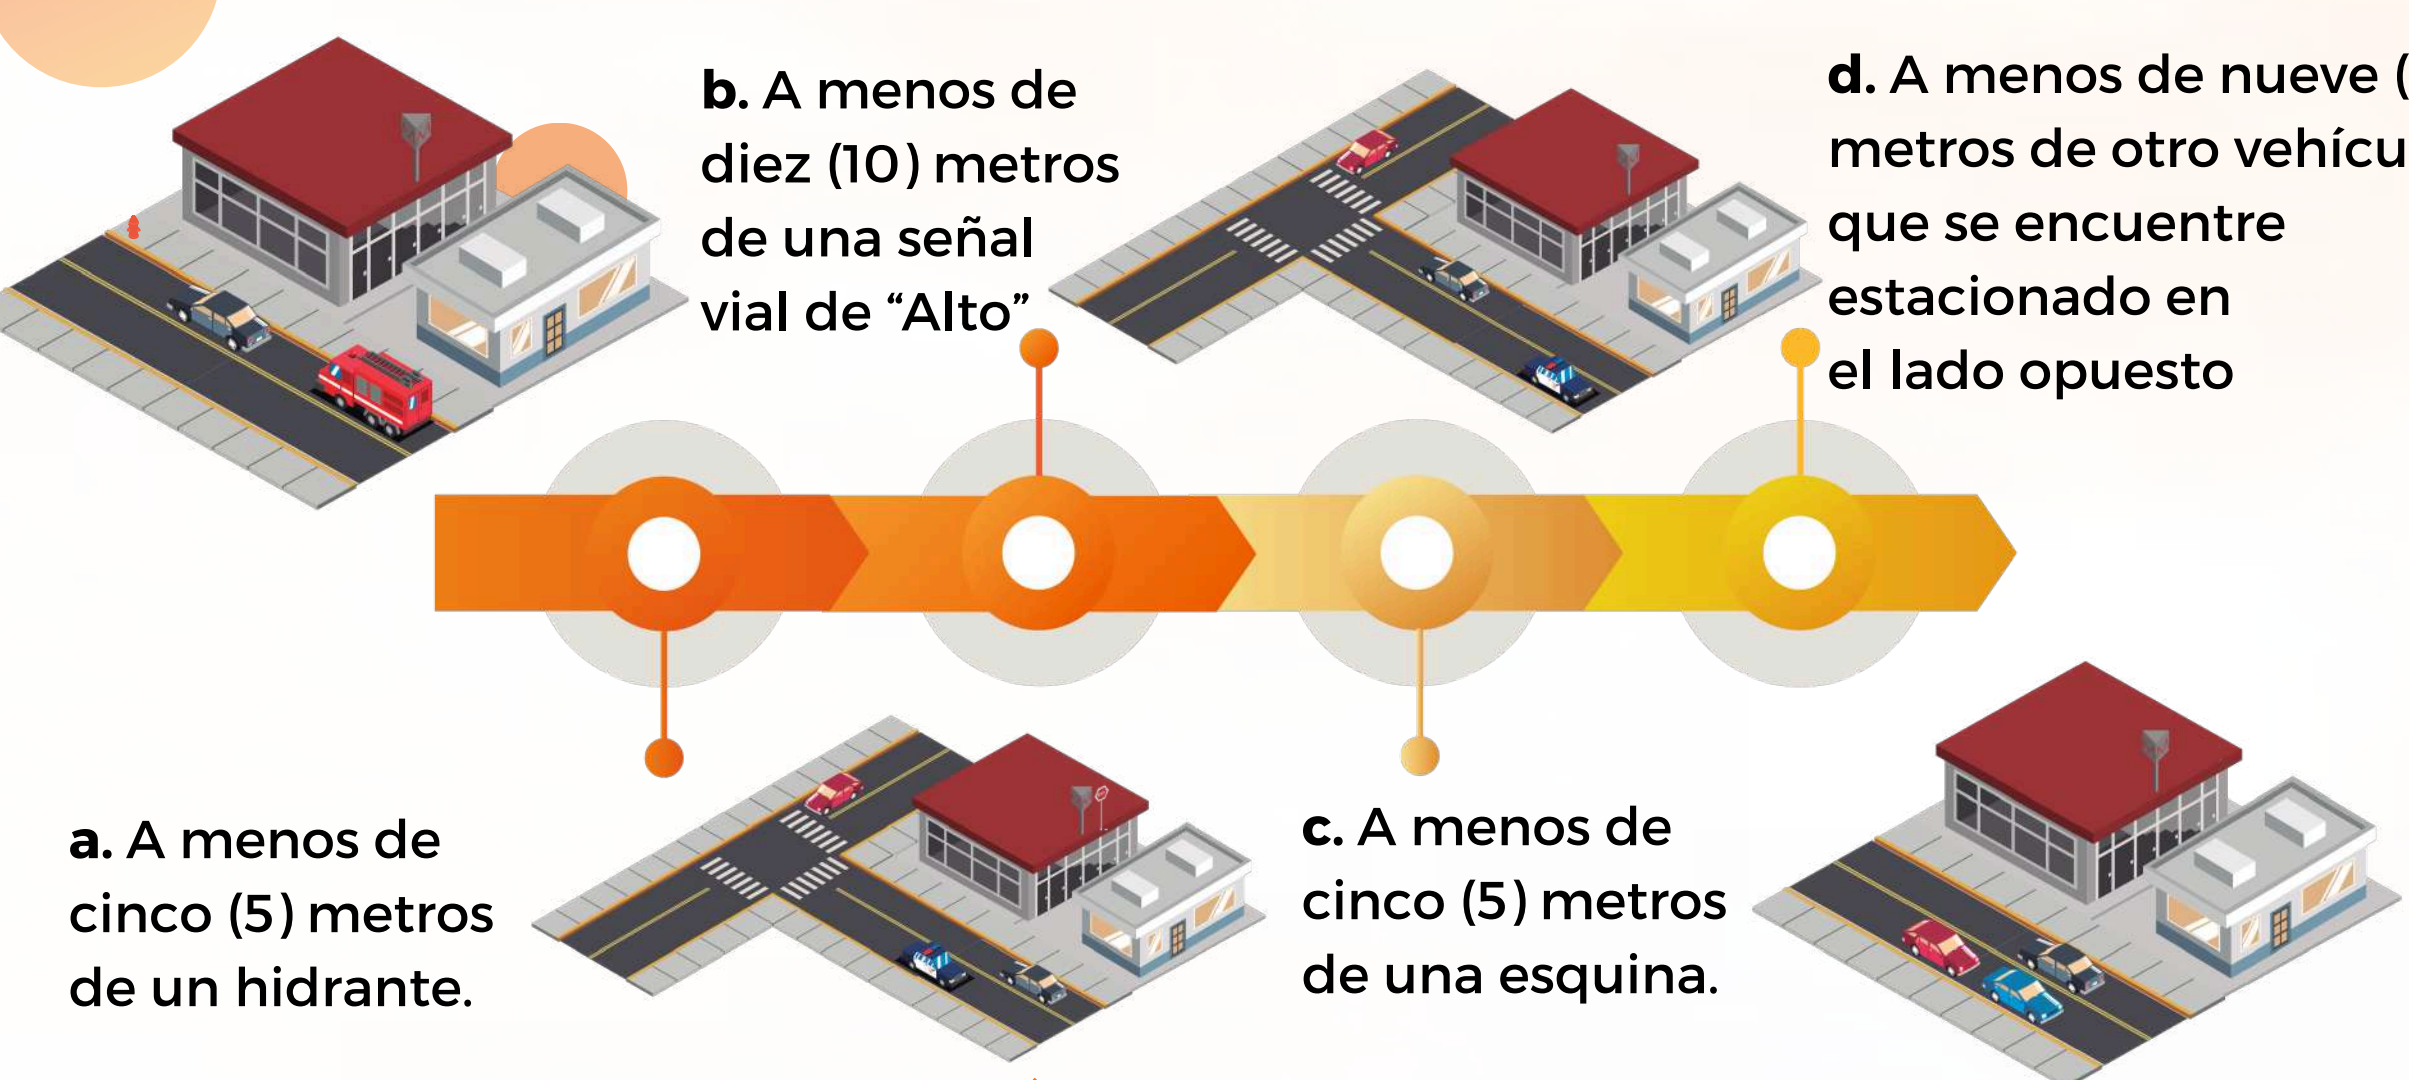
b. A menos de diez (10) metros de una señal vial de “Alto”

d. A menos de nueve ( metros de otro vehícu que se encuentre estacionado en el lado opuesto

a. A menos de cinco (5) metros de un hidrante.

c. A menos de cinco (5) metros de una esquina.